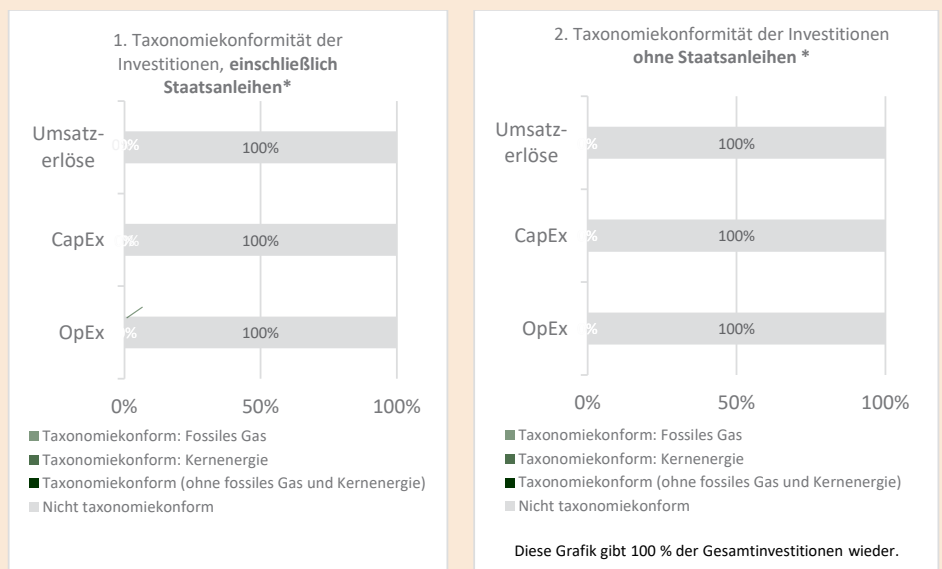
1. Taxonomiekonformität der Investitionen, **einschließlich Staatsanleihen***

Umsatzerlöse 0% 100%

CapEx 0% 100%

OpEx 0% 100%

0% 50% 100%

Taxonomiekonform: Fossiles Gas

Taxonomiekonform: Kernenergie

Taxonomiekonform (ohne fossiles Gas und Kernenergie)

Nicht taxonomiekonform

2. Taxonomiekonformität der Investitionen **ohne Staatsanleihen ***

Umsatzerlöse % 100%

CapEx % 100%

OpEx % 100%

0% 50% 100%

Taxonomiekonform: Fossiles Gas

Taxonomiekonform: Kernenergie

Taxonomiekonform (ohne fossiles Gas und Kernenergie)

Nicht taxonomiekonform

Diese Grafik gibt 100 % der Gesamtinvestitionen wieder.